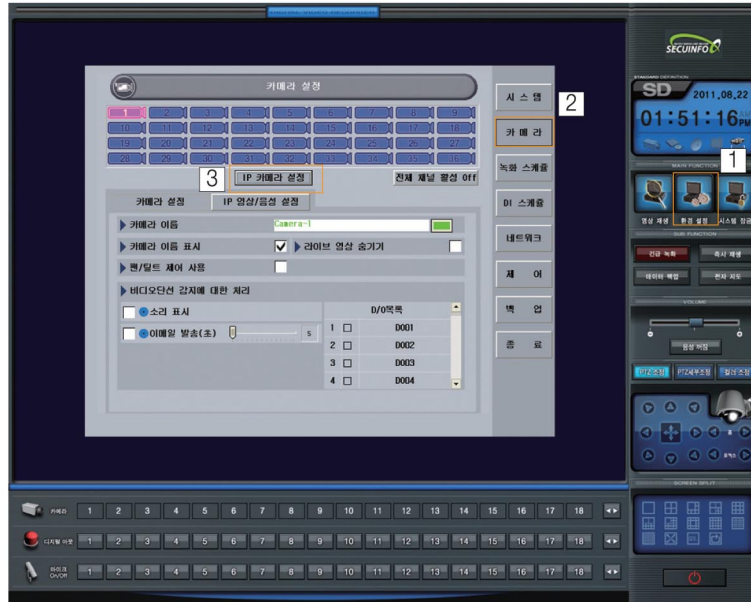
카메라 설정

| 1 | 2 | 3 | 4 | 5 | 6 | 7 | 8 | 9 |
|---|---|---|---|---|---|---|---|---|
| 10 | 11 | 12 | 13 | 14 | 15 | 16 | 17 | 18 |
| 19 | 20 | 21 | 22 | 23 | 24 | 25 | 26 | 27 |
| 28 | 29 | 30 | 31 | 32 | 33 | 34 | 35 | 36 |

3 IP 카메라 설정
전체 채널 활성 Off

카메라 설정
IP 영상/음성 설정

카메라 이름 Camera-1
카메라 이름 표시
라이브 영상 숨기기
팬/틸트 제어 사용
비디오단선 감지에 대한 처리
소리 표시
이메일 발송(초) 5

D/O목록
1 D001
2 D002
3 D003
4 D004

시스템
2
카메라
녹화 스케줄
DI 스케줄
네트워크
제 어
백 업
종 료

SECUINFO
STANDARD DEFINITION
SD 2011.08.22
01:51:16PM
MAIN FUNCTION
1
영상 재생
환경 설정
시스템 종료
SUB FUNCTION
긴급 녹화
즉시 재생
데이터 백업
전자 지도
VOLUME
음성 켜짐
PTZ조정
PTZ세부조정
렌즈조정
SCREEN SPLIT

카메라 1 2 3 4 5 6 7 8 9 10 11 12 13 14 15 16 17 18
디지털 이웃 1 2 3 4 5 6 7 8 9 10 11 12 13 14 15 16 17 18
마이크 On/Off 1 2 3 4 5 6 7 8 9 10 11 12 13 14 15 16 17 18